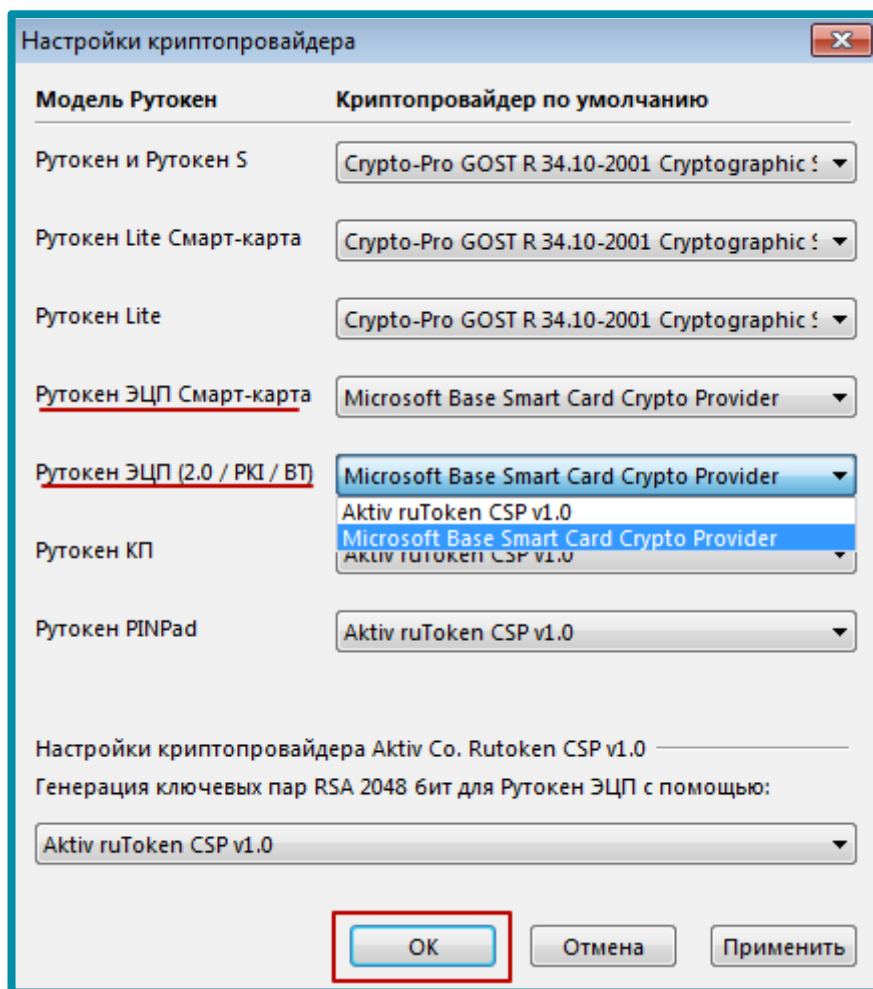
Настройки криптопровайдера

Модель Рутокен | Криптопровайдер по умолчанию

Рутокен и Рутокен S
Crypto-Pro GOST R 34.10-2001 Cryptographic S

Рутокен Lite Смарт-карта
Crypto-Pro GOST R 34.10-2001 Cryptographic S

Рутокен Lite
Crypto-Pro GOST R 34.10-2001 Cryptographic S

Рутокен ЭЦП Смарт-карта
Microsoft Base Smart Card Crypto Provider

Рутокен ЭЦП (2.0 / PKI / BT)
Microsoft Base Smart Card Crypto Provider
Aktiv ruToken CSP v1.0
Microsoft Base Smart Card Crypto Provider

Рутокен КП
Aktiv ruToken CSP v1.0

Рутокен PINPad
Aktiv ruToken CSP v1.0

Настройки криптопровайдера Aktiv Co. Rutoken CSP v1.0
Генерация ключевых пар RSA 2048 бит для Рутокен ЭЦП с помощью:
Aktiv ruToken CSP v1.0

OK
Отмена
Применить